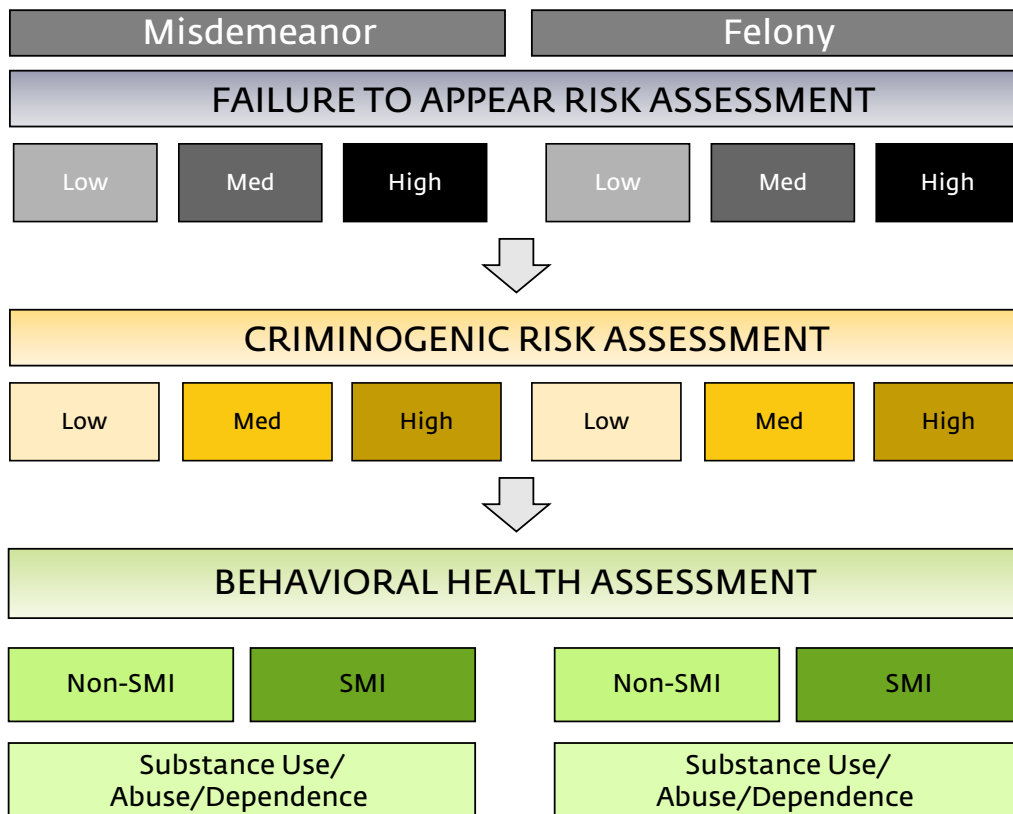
Misdemeanor

Felony

FAILURE TO APPEAR RISK ASSESSMENT

Low

Med

High

Low

Med

High

CRIMINOGENIC RISK ASSESSMENT

Low

Med

High

Low

Med

High

BEHAVIORAL HEALTH ASSESSMENT

Non-SMI

SMI

Non-SMI

SMI

Substance Use/ Abuse/Dependence

Substance Use/ Abuse/Dependence